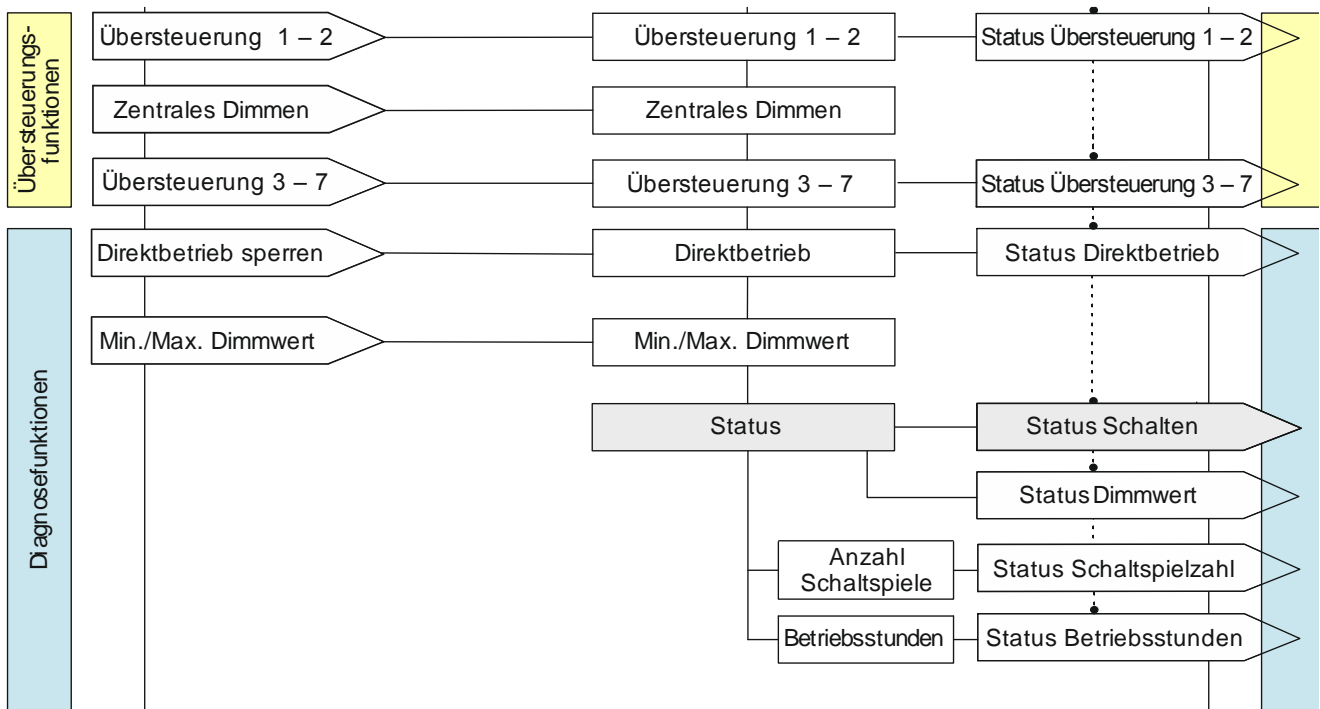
Übersteuerungs-funktionen

Übersteuerung 1 – 2
Übersteuerung 1 – 2
Status Übersteuerung 1 – 2

Zentrales Dimmen
Zentrales Dimmen

Übersteuerung 3 – 7
Übersteuerung 3 – 7
Status Übersteuerung 3 – 7

Diagnosefunktionen

Direktbetrieb sperren
Direktbetrieb
Status Direktbetrieb

Min./Max. Dimmwert
Min./Max. Dimmwert

Status
Status Schalten
Status Dimmwert

Anzahl Schaltspiele
Status Schaltspielzahl

Betriebsstunden
Status Betriebsstunden